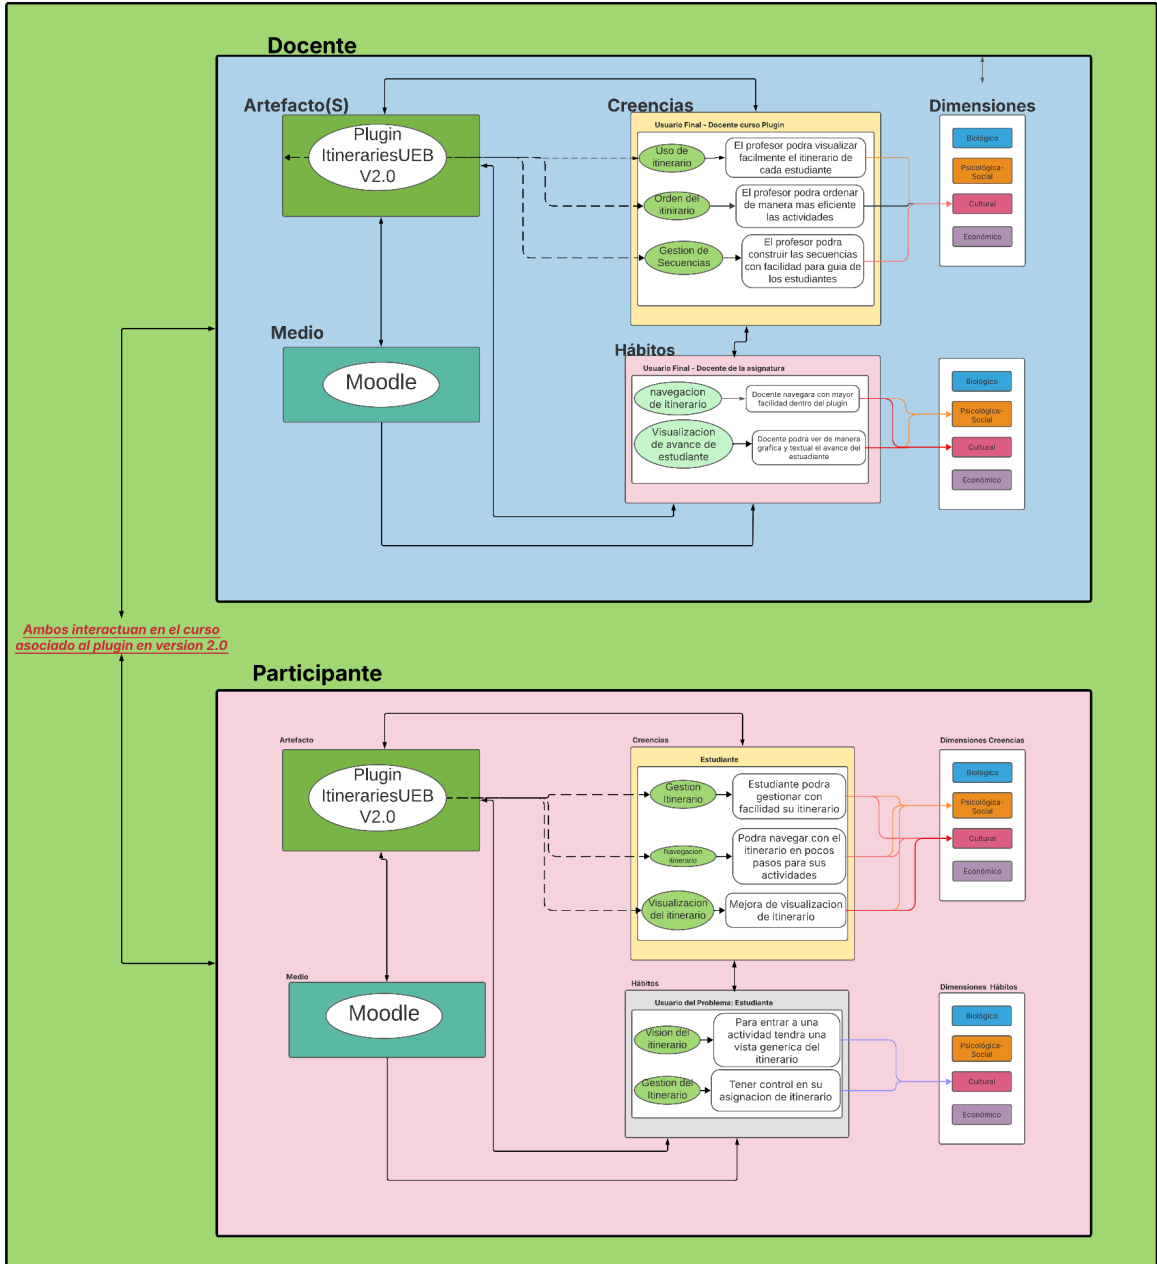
Docente

Artefacto(S)

Plugin ItinerariesUEB V2.0

Creencias

Usuario Final - Docente curso Plugin

Uso de itinerario

El profesor podra visualizar facilmente el itinerario de cada estudiante

Orden del itinirario

El profesor podra ordenar de manera mas eficiente las actividades

Gestion de Secuencias

El profesor podra construir las secuencias con facilidad para guia de los estudiantes

Dimensiones

Biológico

Psicológica-Social

Cultural

Económico

Medio

Moodle

Hábitos

Usuario Final - Docente de la asignatura

navegacion de itinerario

Docente navegara con mayor facilidad dentro del plugin

Visualizacion de avance de estudiante

Docente podra ver de manera grafica y textual el avance del estuadiante

Biológico

Psicológica-Social

Cultural

Económico

Ambos interactuan en el curso asociado al plugin en version 2.0

Participante

Artefacto

Plugin ItinerariesUEB V2.0

Creencias

Estudiante

Gestion Itinerario

Estudiante podra gestionar con facilidad su itinerario

Navegacion itinerario

Podra navegar con el itinerario en pocos pasos para sus actividades

Visualizacion del itinerario

Mejora de visualizacion de itinerario

Dimensiones Creencias

Biológico

Psicológica-Social

Cultural

Económico

Medio

Moodle

Hábitos

Usuario del Problema: Estudiante

Vision del itinerario

Para entrar a una actividad tendra una vista generica del itinerario

Gestion del Itinerario

Tener control en su asignacion de itinerario

Dimensiones Hábitos

Biológico

Psicológica-Social

Cultural

Económico